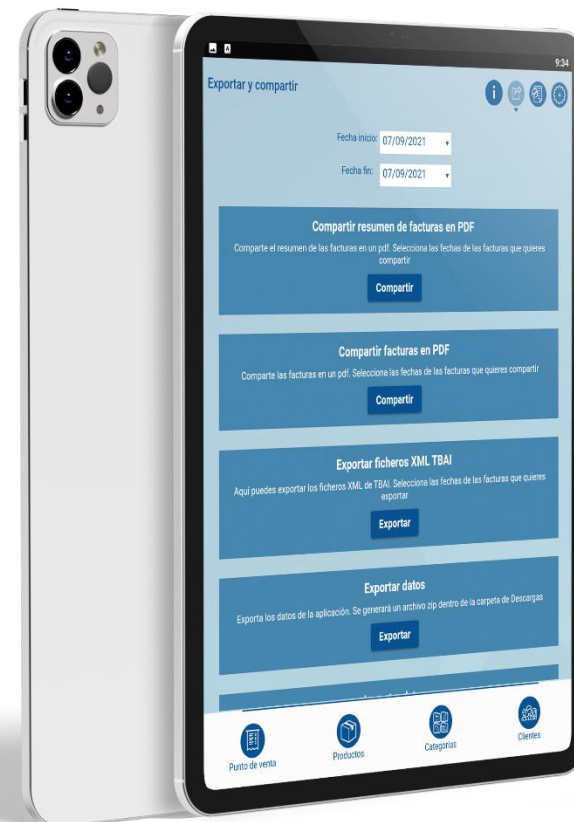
9:34

Exportar y compartir

Fecha inicio: 07/09/2021

Fecha fin: 07/09/2021

Compartir resumen de facturas en PDF

Comparte el resumen de las facturas en un pdf. Selecciona las fechas de las facturas que quieres compartir

Compartir

Compartir facturas en PDF

Comparte las facturas en un pdf. Seleccione las fechas de las facturas que quieres compartir

Compartir

Exportar ficheros XML TBAI

Aquí puedes exportar los ficheros XML de TBAI. Selecciona las fechas de las facturas que quieres exportar

Exportar

Exportar datos

Exporta los datos de la aplicación. Se generará un archivo zip dentro de la carpeta de Descargas

Exportar

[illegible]

Punto de venta

Productos

Categorías

Clientes